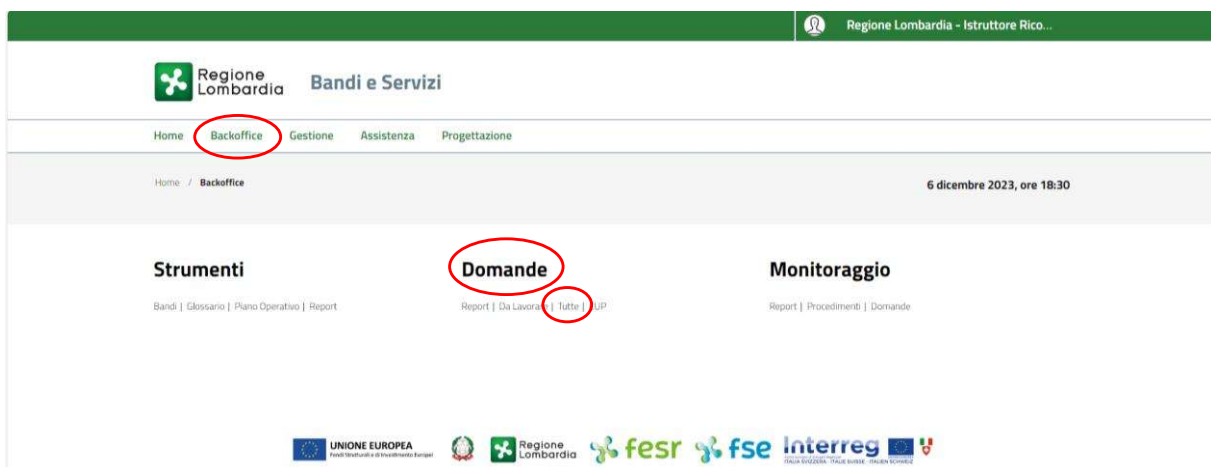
Regione Lombardia - Istruttore Rico...

Regione Lombardia Bandi e Servizi

Home Backoffice Gestione Assistenza Progettazione

Home / Backoffice

6 dicembre 2023, ore 18:30

Strumenti

Bandi | Glossario | Piano Operativo | Report

Domande

Report | Da Lavorare | Tutte | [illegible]UP

Monitoraggio

Report | Procedimenti | Domande

UNIONE EUROPEA
Fondi Strutturali e di Investimento Europei

Regione Lombardia

fesr

fse

Interreg
ITALIA SVIZZERA - ITALIE SUISSE - ITALIEN SCHWEIZ